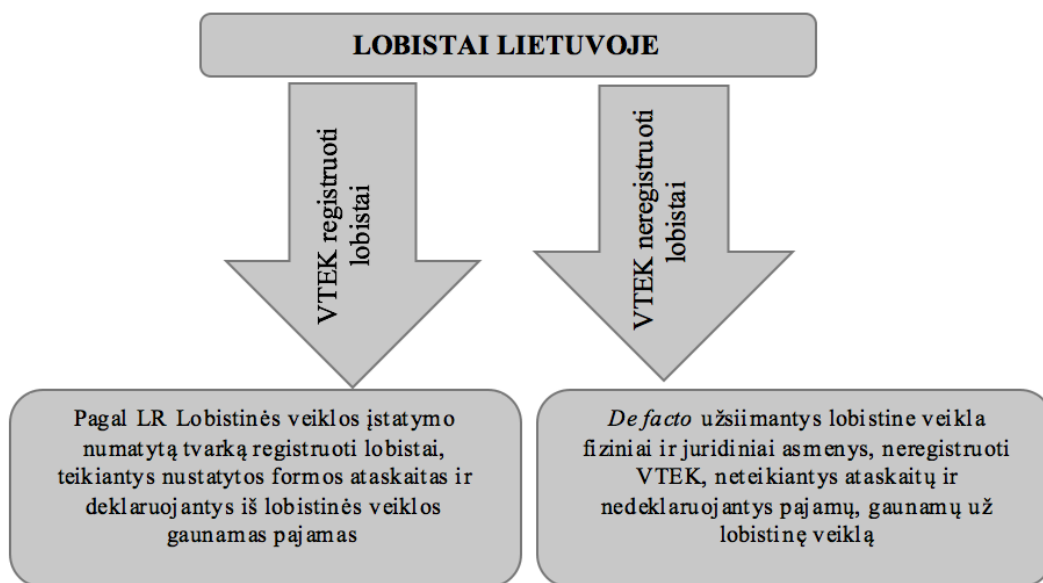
LOBISTAI LIETUVOJE

VTEK registruoti lobistai

VTEK neregistruoti lobistai

Pagal LR Lobistinės veiklos įstatymo numatytą tvarką registruoti lobistai, teikiantys nustatytos formos ataskaitas ir deklaruojantys iš lobistinės veiklos gaunamas pajamas

De facto užsiimantys lobistine veikla fiziniai ir juridiniai asmenys, neregistruoti VTEK, neteikiantys ataskaitų ir nedeklaruojantys pajamų, gaunamų už lobistinę veiklą